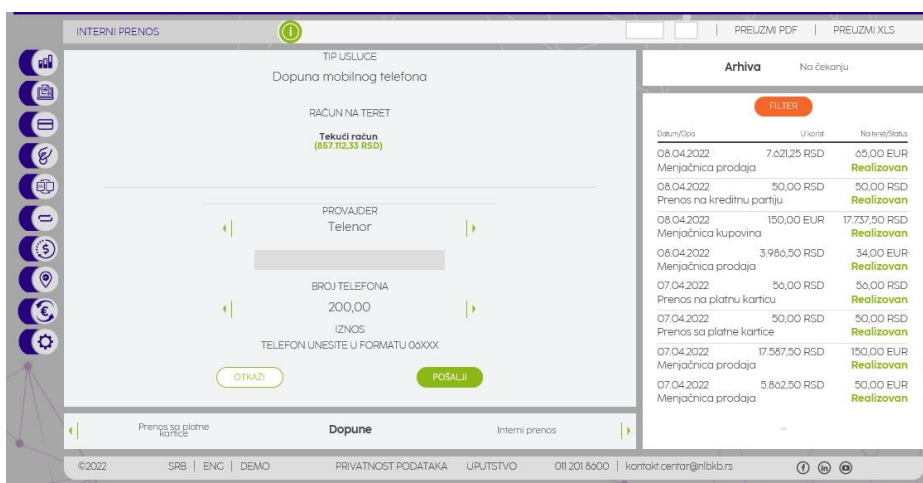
INTERNI PRENOS

PREUZMI PDF | PREUZMI XLS

TIP USLUGE
Dopuna mobilnog telefona

RAČUN NA TERET
Tekući račun
(857.112,33 RSD)

PROVAJDER
Telenor

BROJ TELEFONA
200,00
IZNOS
TELEFON UNESITE U FORMATU 06XXX

OTKAŽI
POŠALJI

Prenos sa platne kartice
Dopune
Interni prenos

Arhiva Na čekanju

FILTER

| Datum/Opis | U korist | Na teret/Status |
|---|---|---|
| 08.04.2022 Menjačnica prodaja | 7.621,25 RSD | 65,00 EUR Realizovan |
| 08.04.2022 Prenos na kreditnu partiju | 50,00 RSD | 50,00 RSD Realizovan |
| 08.04.2022 Menjačnica kupovina | 150,00 EUR | 17.737,50 RSD Realizovan |
| 08.04.2022 Menjačnica prodaja | 3.986,50 RSD | 34,00 EUR Realizovan |
| 07.04.2022 Prenos na platnu karticu | 56,00 RSD | 56,00 RSD Realizovan |
| 07.04.2022 Prenos sa platne kartice | 50,00 RSD | 50,00 RSD Realizovan |
| 07.04.2022 Menjačnica prodaja | 17.587,50 RSD | 150,00 EUR Realizovan |
| 07.04.2022 Menjačnica prodaja | 5.862,50 RSD | 50,00 EUR Realizovan |

©2022 SRB | ENG | DEMO PRIVATNOST PODATAKA UPUTSTVO 011 201 8600 | kontakt.centar@nlbkb.rs